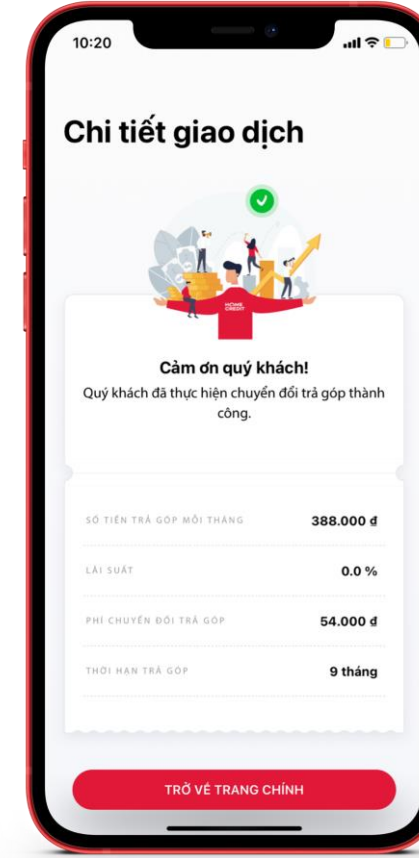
10:20

Chi tiết giao dịch

HOME CREDIT

Cảm ơn quý khách!
Quý khách đã thực hiện chuyển đổi trả góp thành công.

| | |
|---|---|
| SỐ TIỀN TRẢ GÓP MỖI THÁNG | 388.000 đ |
| LÃI SUẤT | 0.0 % |
| PHÍ CHUYỂN ĐỔI TRẢ GÓP | 54.000 đ |
| THỜI HẠN TRẢ GÓP | 9 tháng |

TRỞ VỀ TRANG CHÍNH